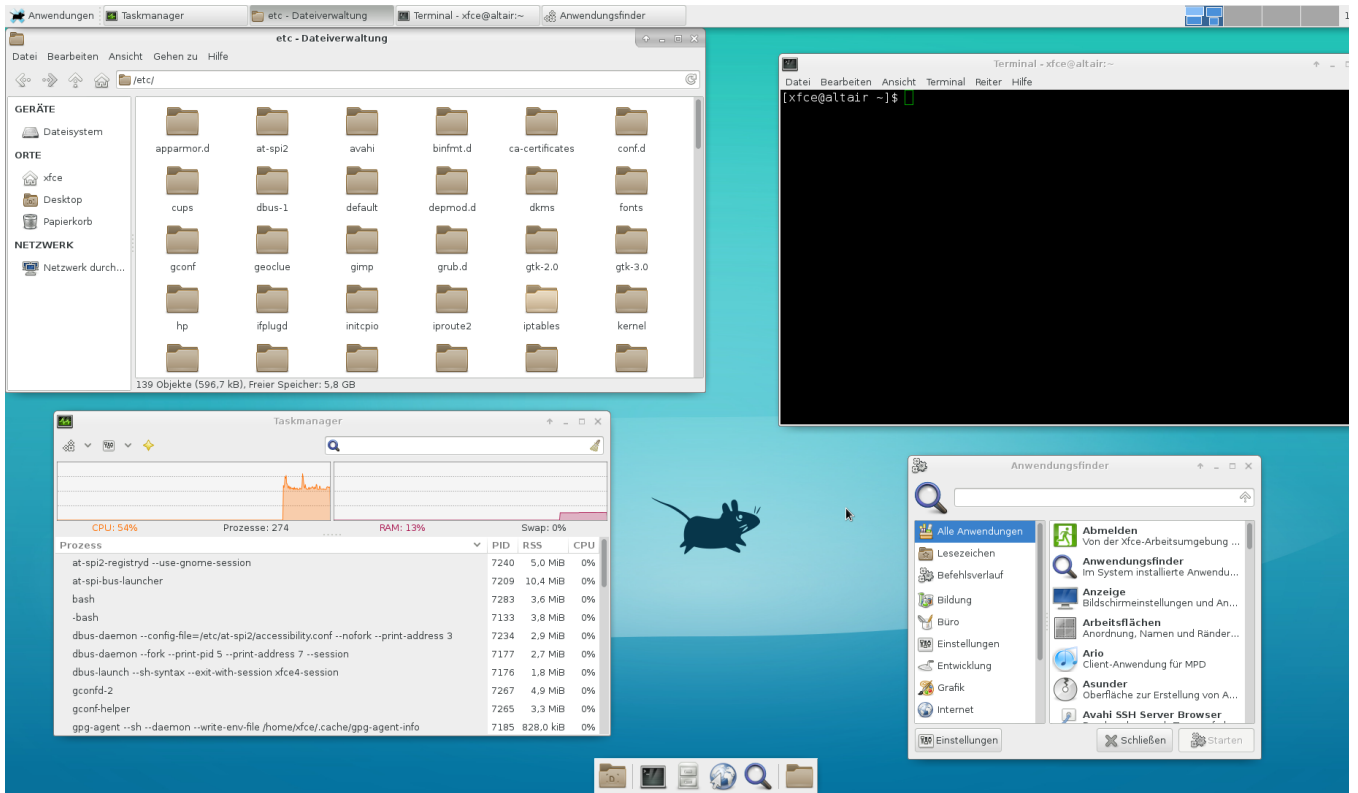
Anwendungen Taskmanager etc - Dateiverwaltung Terminal - xfce@altair:~ Anwendungsfinder 1

etc - Dateiverwaltung

Datei Bearbeiten Ansicht Gehen zu Hilfe

/etc/

GERÄTE
Dateisystem
ORTE
xfce
Desktop
Papierkorb
NETZWERK
Netzwerk durch...

apparmor.d at-spi2 avahi binfmt.d ca-certificates conf.d
cups dbus-1 default depmod.d dkms fonts
gconf geoclue gimp grub.d gtk-2.0 gtk-3.0
hp ifplugd initcpio iproute2 iptables kernel

139 Objekte (596,7 kB), Freier Speicher: 5,8 GB

Terminal - xfce@altair:~

Datei Bearbeiten Ansicht Terminal Reiter Hilfe

[xfce@altair ~]$

Taskmanager

CPU: 54% Prozesse: 274 RAM: 13% Swap: 0%

| Prozess | PID | RSS | CPU |
|---|---|---|---|
| at-spi2-registryd --use-gnome-session | 7240 | 5,0 MiB | 0% |
| at-spi-bus-launcher | 7209 | 10,4 MiB | 0% |
| bash | 7283 | 3,6 MiB | 0% |
| -bash | 7133 | 3,8 MiB | 0% |
| dbus-daemon --config-file=/etc/at-spi2/accessibility.conf --nofork --print-address 3 | 7234 | 2,9 MiB | 0% |
| dbus-daemon --fork --print-pid 5 --print-address 7 --session | 7177 | 2,7 MiB | 0% |
| dbus-launch --sh-syntax --exit-with-session xfce4-session | 7176 | 1,8 MiB | 0% |
| gconfd-2 | 7267 | 4,9 MiB | 0% |
| gconf-helper | 7265 | 3,3 MiB | 0% |
| gpg-agent --sh --daemon --write-env-file /home/xfce/.cache/gpg-agent-info | 7185 | 828,0 kiB | 0% |

Anwendungsfinder

Alle Anwendungen
Lesezeichen
Befehlsverlauf
Bildung
Büro
Einstellungen
Entwicklung
Grafik
Internet

Abmelden
Von der Xfce-Arbeitsumgebung ...
Anwendungsfinder
Im System installierte Anwendu...
Anzeige
Bildschirmeinstellungen und An...
Arbeitsflächen
Anordnung, Namen und Ränder...
Ario
Client-Anwendung für MPD
Asunder
Oberfläche zur Erstellung von A...
Avahi SSH Server Browser

Einstellungen Schließen Starten